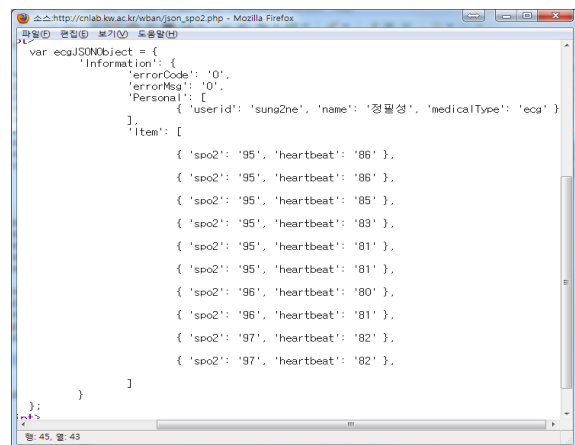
소스:http://cnlab.kw.ac.kr/wban/json_spo2.php - Mozilla Firefox

파일(F) 편집(E) 보기(V) 도움말(H)

var ecgJSONObject = {
'Information': {
'errorCode': '0',
'errorMsg': '0',
'Personal': [
{ 'userid': 'sung2ne', 'name': '정필성', 'medicalType': 'ecg' }
],
'Item': [

{ 'spo2': '95', 'heartbeat': '86' },

{ 'spo2': '95', 'heartbeat': '86' },

{ 'spo2': '95', 'heartbeat': '85' },

{ 'spo2': '95', 'heartbeat': '83' },

{ 'spo2': '95', 'heartbeat': '81' },

{ 'spo2': '95', 'heartbeat': '81' },

{ 'spo2': '96', 'heartbeat': '80' },

{ 'spo2': '96', 'heartbeat': '81' },

{ 'spo2': '97', 'heartbeat': '82' },

{ 'spo2': '97', 'heartbeat': '82' },

]
}
};

행: 45, 열: 43